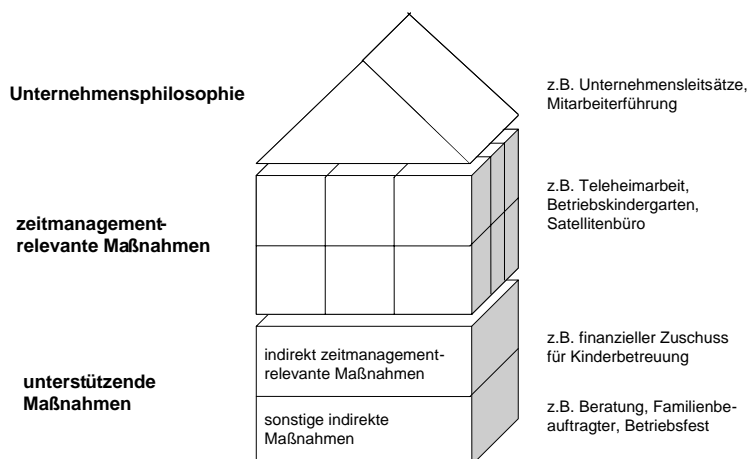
Unternehmensphilosophie

z.B. Unternehmensleitsätze, Mitarbeiterführung

zeitmanagement-relevante Maßnahmen

z.B. Teleheimarbeit, Betriebskindergarten, Satellitenbüro

unterstützende Maßnahmen

indirekt zeitmanagement-relevante Maßnahmen

z.B. finanzieller Zuschuss für Kinderbetreuung

sonstige indirekte Maßnahmen

z.B. Beratung, Familienbeauftragter, Betriebsfest